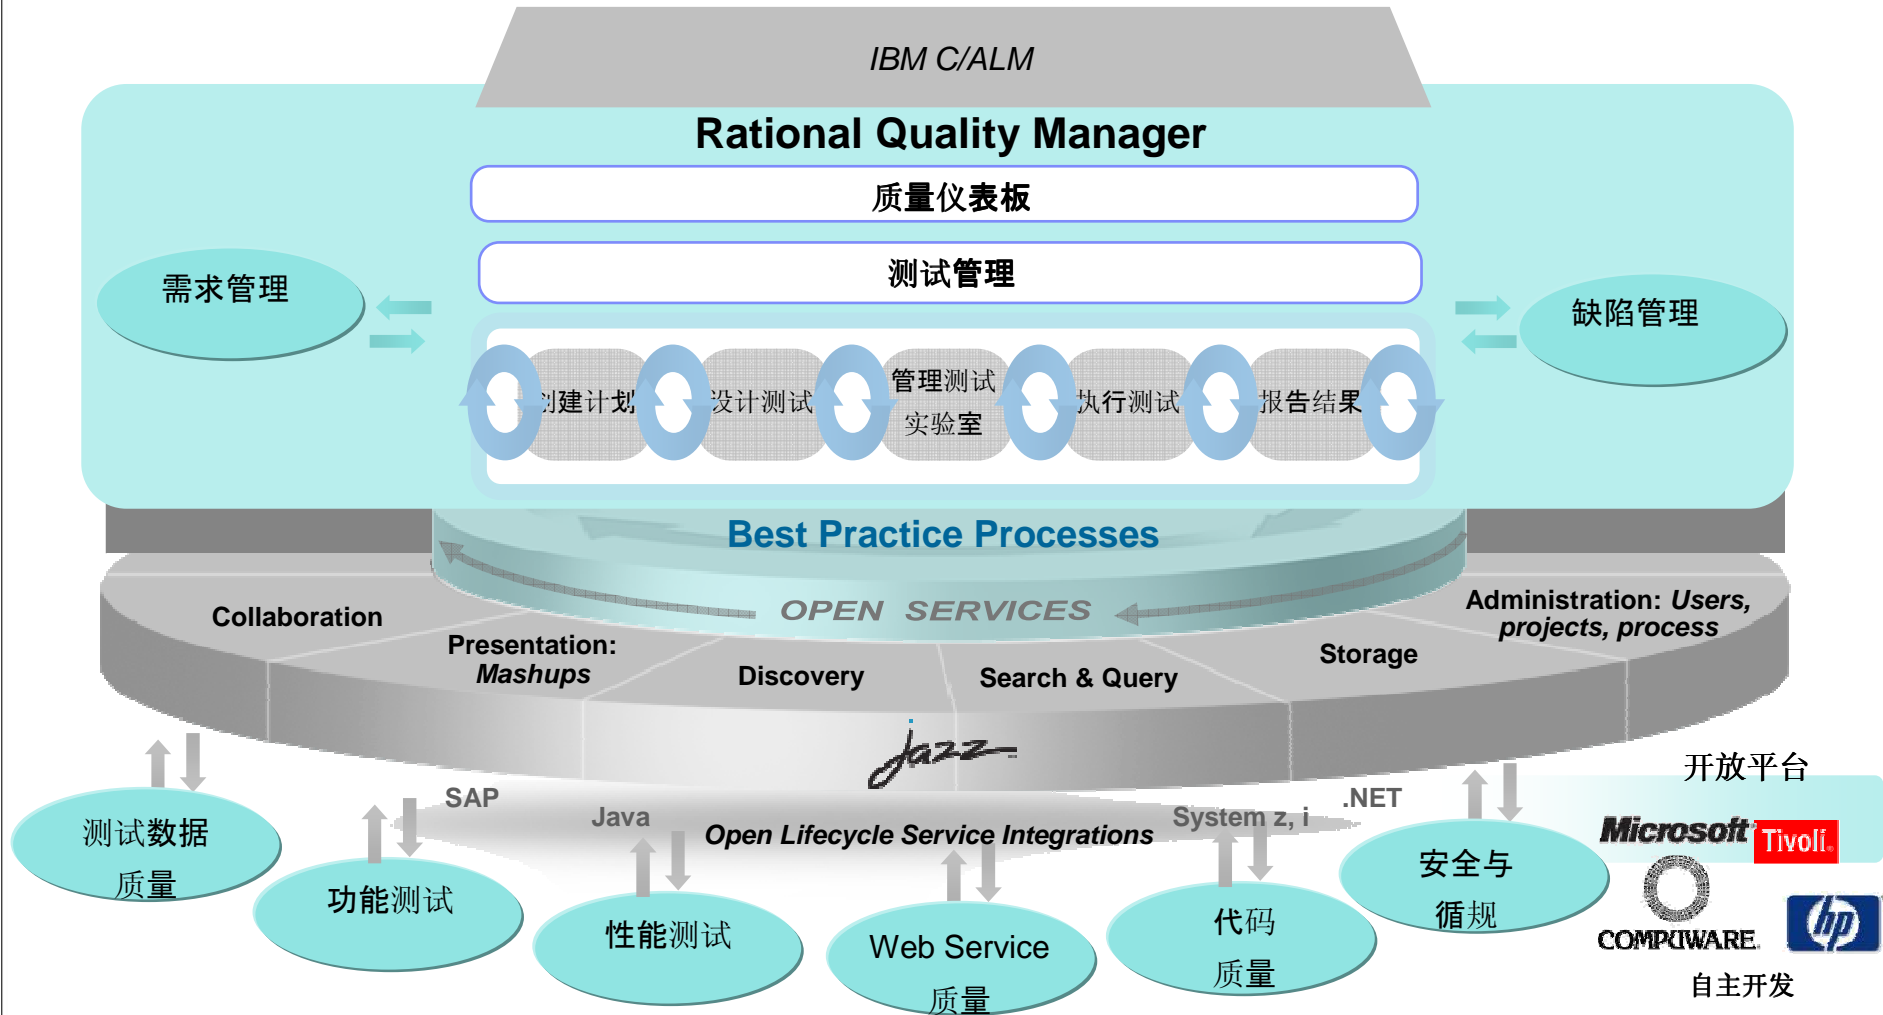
IBM C/ALM

Rational Quality Manager

质量仪表板

测试管理

需求管理

缺陷管理

创建计划

设计测试

管理测试实验室

执行测试

报告结果

Best Practice Processes

OPEN SERVICES

Collaboration

Presentation: Mashups

Discovery

Search & Query

Storage

Administration: Users, projects, process

Jazz

SAP

Java

Open Lifecycle Service Integrations

System z, i

.NET

开放平台

测试数据质量

功能测试

性能测试

Web Service质量

代码质量

安全与循规

Microsoft

Tivoli

COMPUWARE

hp

自主开发